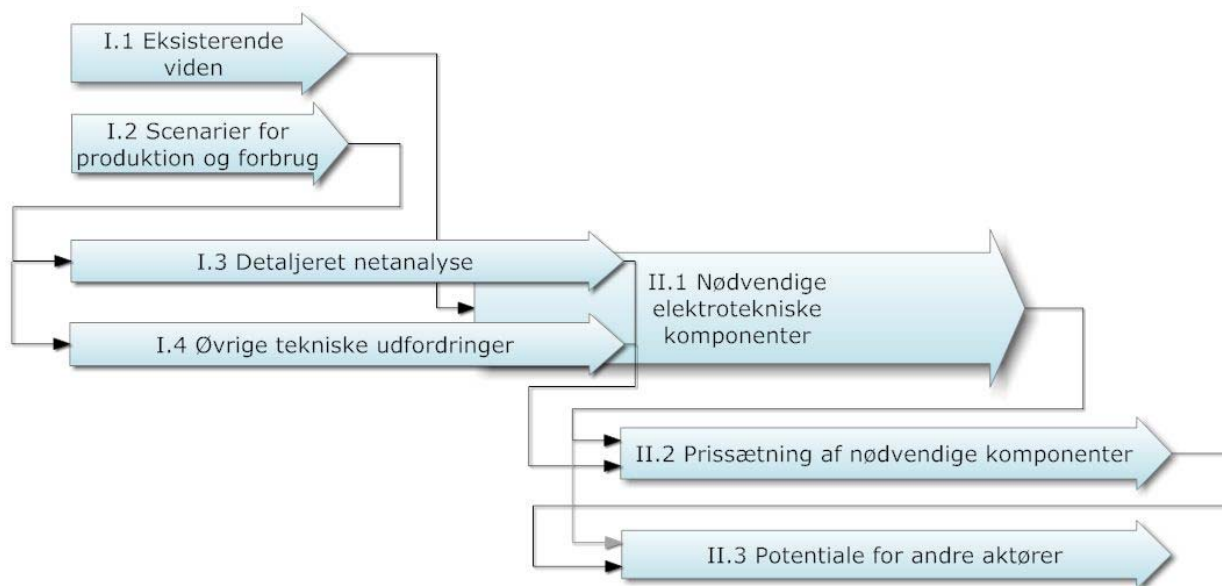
I.1 Eksisterende viden

I.2 Scenarier for produktion og forbrug

I.3 Detaljeret netanalyse

I.4 Øvrige tekniske udfordringer

II.1 Nødvendige elektrotekniske komponenter

II.2 Prissætning af nødvendige komponenter

II.3 Potentiale for andre aktører